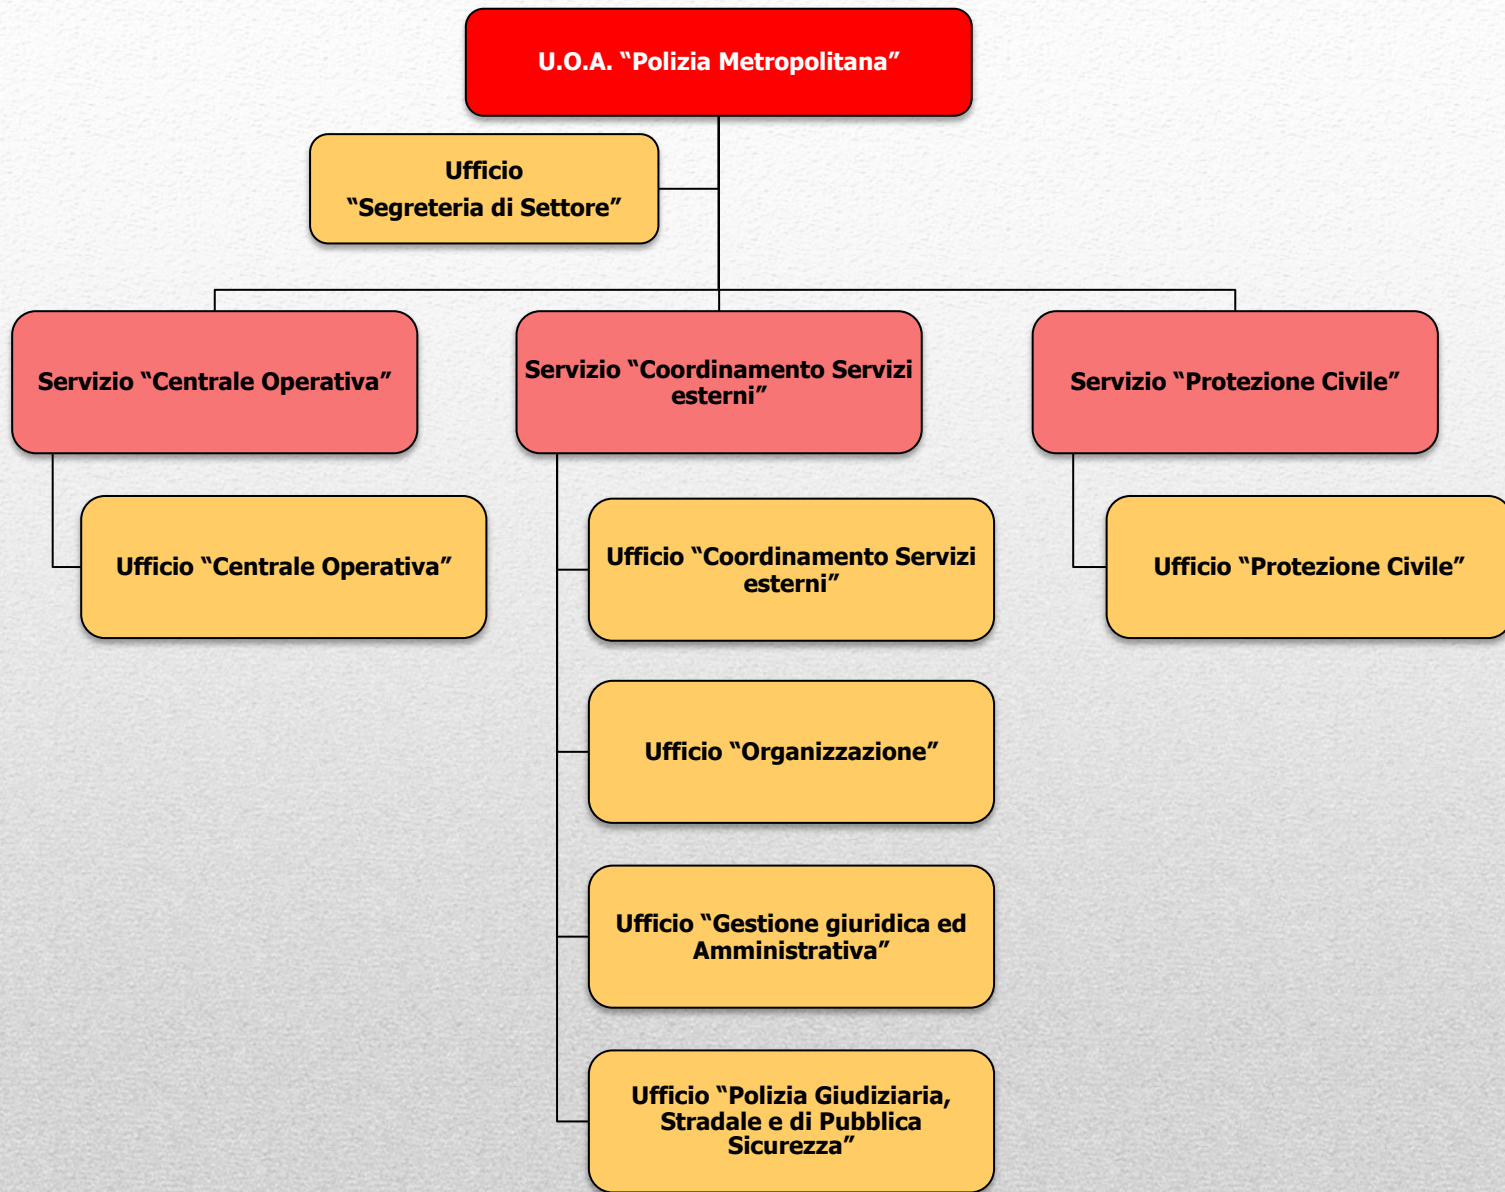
U.O.A. “Polizia Metropolitana”

Ufficio “Segreteria di Settore”

Servizio “Centrale Operativa”

Servizio “Coordinamento Servizi esterni”

Servizio “Protezione Civile”

Ufficio “Centrale Operativa”

Ufficio “Coordinamento Servizi esterni”

Ufficio “Protezione Civile”

Ufficio “Organizzazione”

Ufficio “Gestione giuridica ed Amministrativa”

Ufficio “Polizia Giudiziaria, Stradale e di Pubblica Sicurezza”